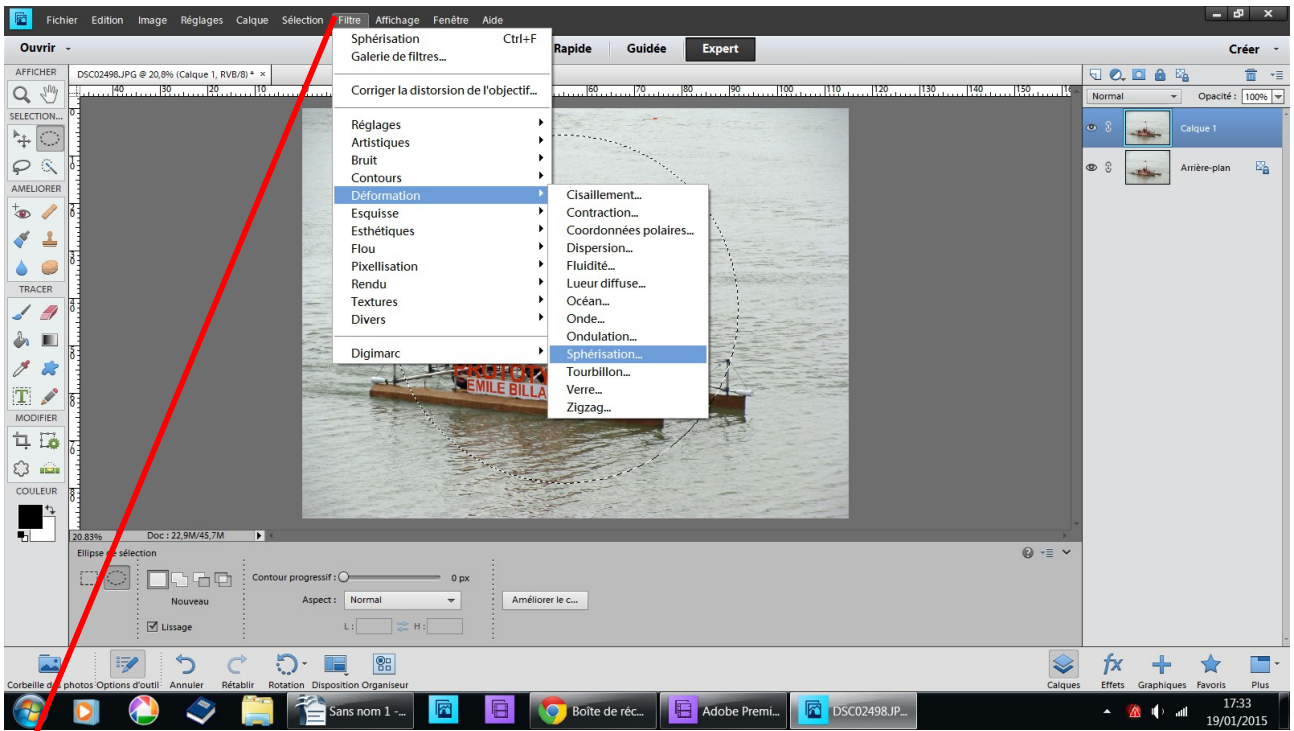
Fichier Edition Image Réglages Calque Sélection Filtre Affichage Fenêtre Aide

Ouvrir

Rapide Guidée Expert

Créer

AFFICHER

DSC02498.JPG @ 20,8% (Calque 1, RVB/8) * ×

SELECTION

AMELIORER

TRACER

MODIFIER

COULEUR

Sphérisation Ctrl+F
Galerie de filtres...

Corriger la distorsion de l'objectif...

Réglages
Artistiques
Bruit
Contours
Déformation
Esquisse
Esthétiques
Flou
Pixellisation
Rendu
Textures
Divers

Digimarc

Cisaillement...
Contraction...
Coordonnées polaires...
Dispersion...
Fluidité...
Lueur diffuse...
Océan...
Onde...
Ondulation...
Sphérisation...
Tourbillon...
Verre...
Zigzag...

EMILE BILLA

Normal
Opacité : 100%

Calque 1

Arrière-plan

20,83%
Doc : 22,9M/45,7M

Ellipse de sélection

Nouveau

Lissage

Contour progressif : 0 px

Aspect : Normal

L : H :

Améliorer le c...

Corbeille des photos Options d'outil Annuler Rétablir Rotation Disposition Organiseur

Calques Effets Graphiques Favoris Plus

Sans nom 1 -...

Boîte de réc...

Adobe Premi...

DSC02498.JP...

17:33
19/01/2015